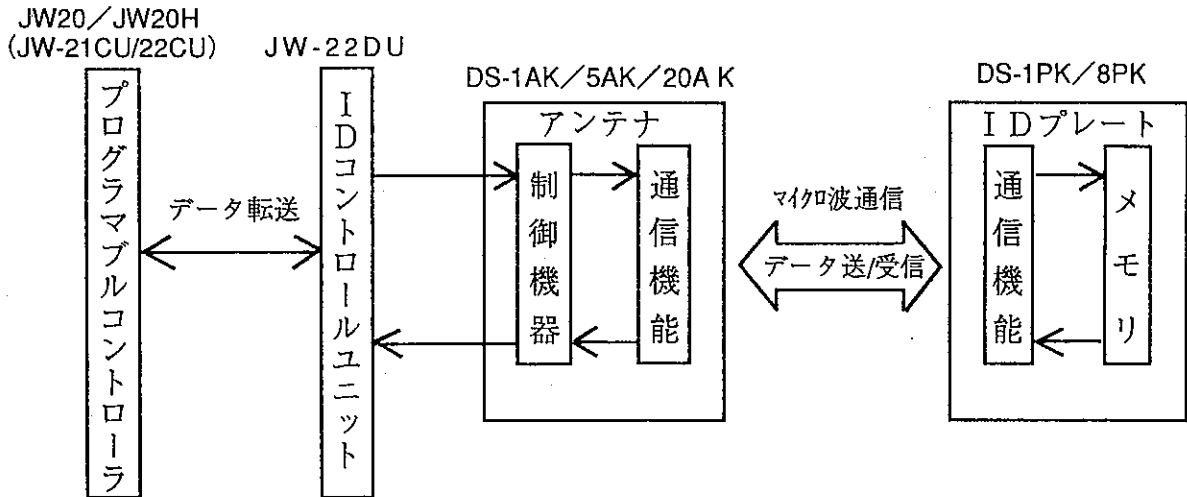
JW20／JW20H
(JW-21CU/22CU)

プログラマブルコントローラ

JW-22DU

IDコントロールユニット

データ転送

DS-1AK／5AK／20A K

アンテナ

制御機器

通信機能

マイクロ波通信

データ送/受信

DS-1PK／8PK

IDプレート

通信機能

メモリ